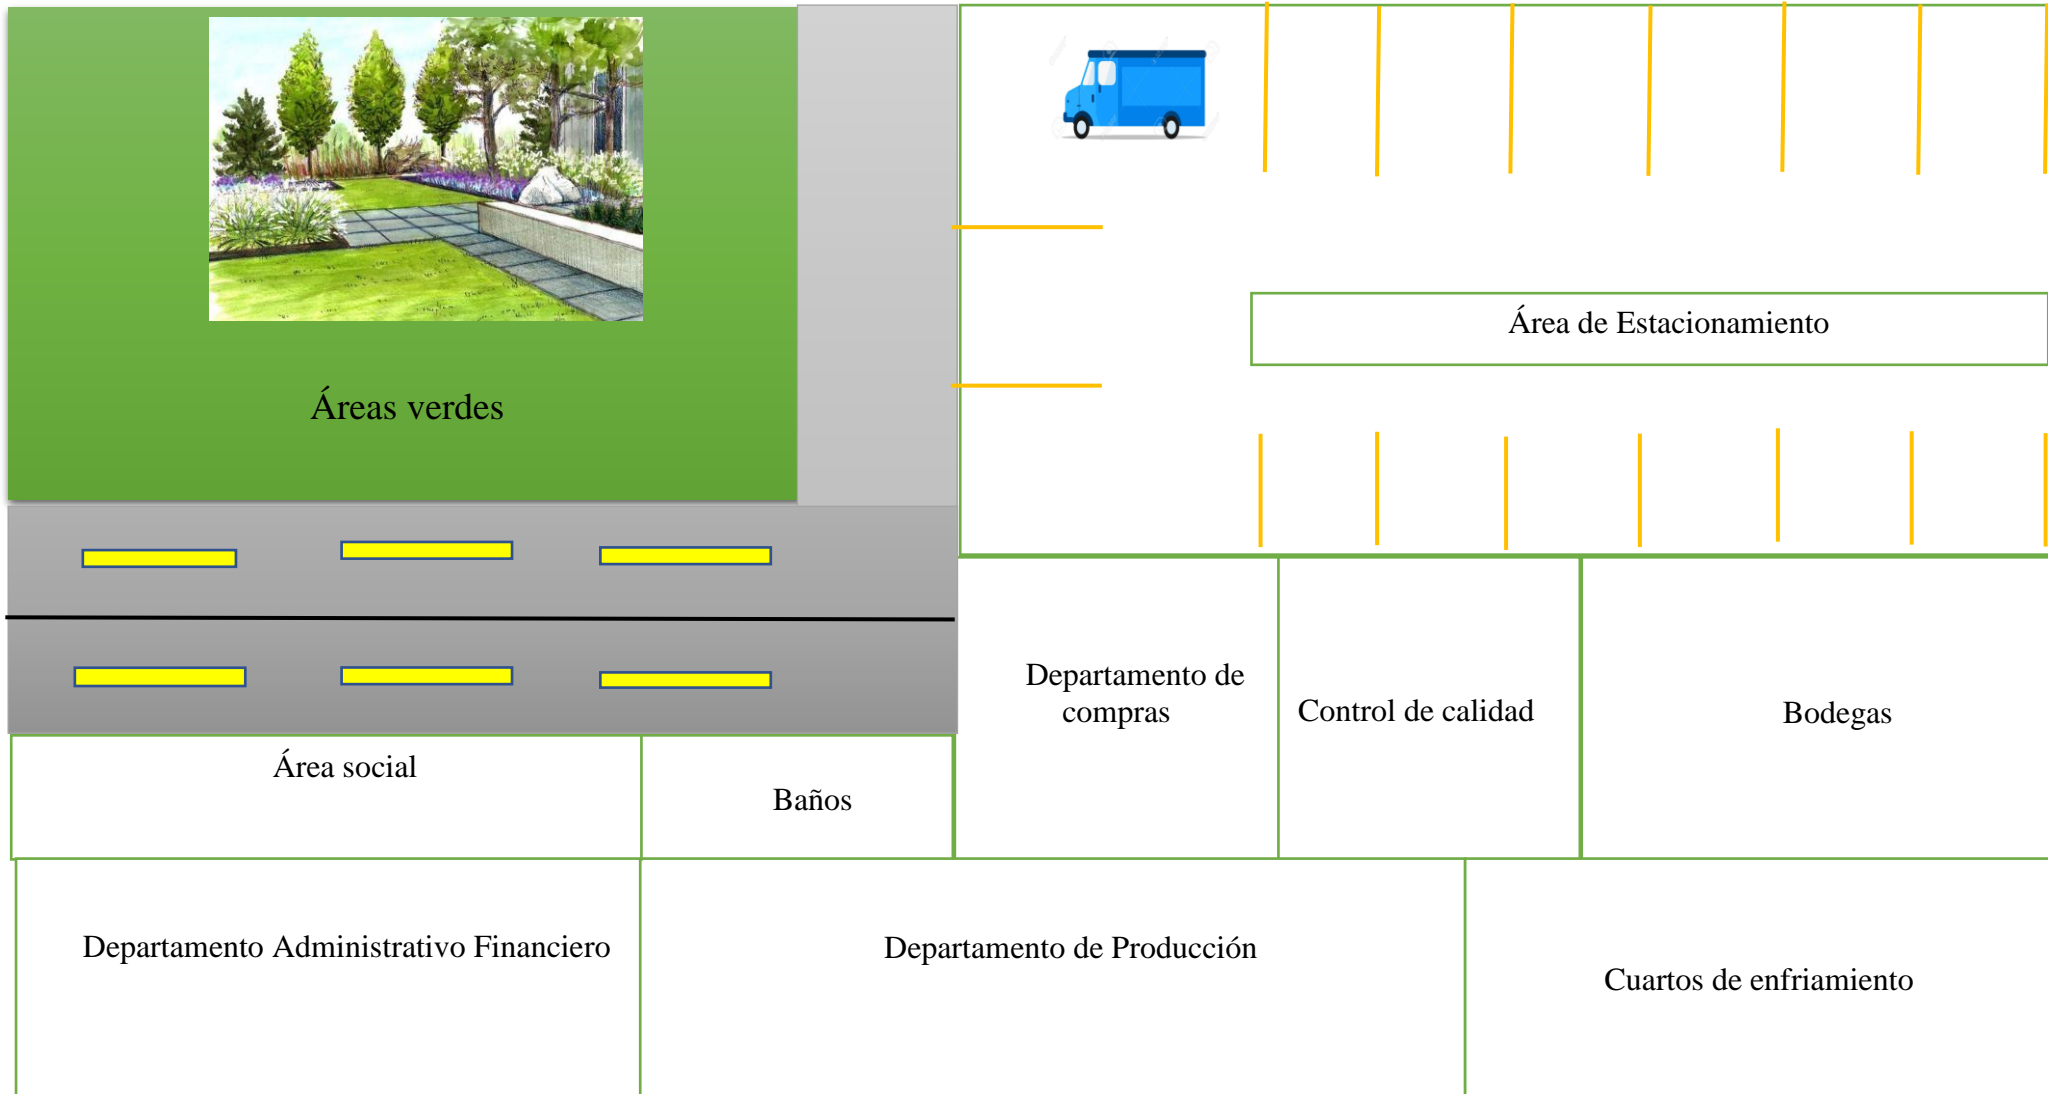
Áreas verdes

Área de Estacionamiento

Departamento de compras

Control de calidad

Bodegas

Área social

Baños

Departamento Administrativo Financiero

Departamento de Producción

Cuartos de enfriamiento